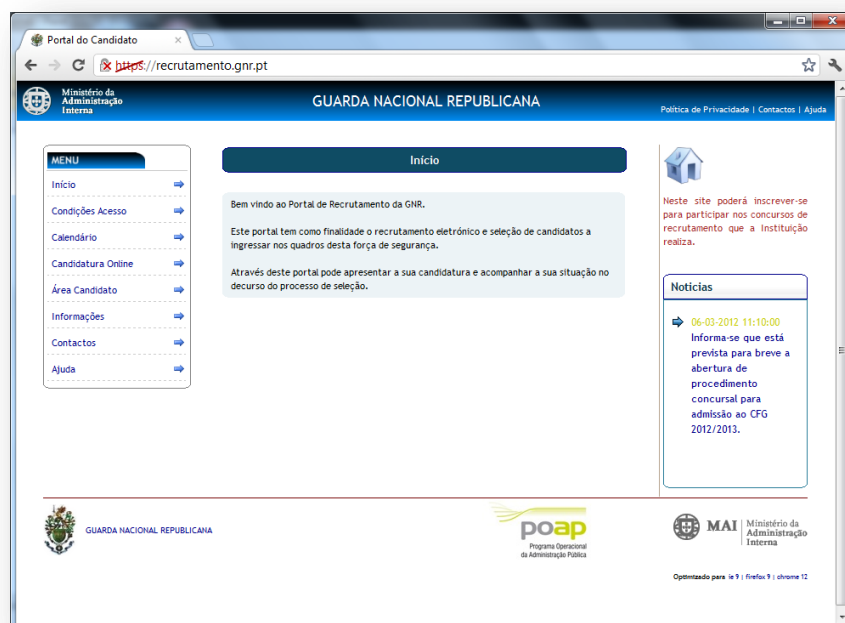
Portal do Candidato

https://recrutamento.gnr.pt

Ministério da Administração Interna

GUARDA NACIONAL REPUBLICANA

Política de Privacidade | Contactos | Ajuda

MENU

Início

Condições Acesso

Calendário

Candidatura Online

Área Candidato

Informações

Contactos

Ajuda

Início

Bem vindo ao Portal de Recrutamento da GNR.

Este portal tem como finalidade o recrutamento eletrónico e seleção de candidatos a ingressar nos quadros desta força de segurança.

Através deste portal pode apresentar a sua candidatura e acompanhar a sua situação no decurso do processo de seleção.

Neste site poderá inscrever-se para participar nos concursos de recrutamento que a Instituição realiza.

Noticias

06-03-2012 11:10:00

Informa-se que está prevista para breve a abertura de procedimento concursal para admissão ao CFG 2012/2013.

GUARDA NACIONAL REPUBLICANA

poap

Programa Operacional da Administração Pública

MAI Ministério da Administração Interna

Optimizado para ie 9 | firefox 9 | chrome 12